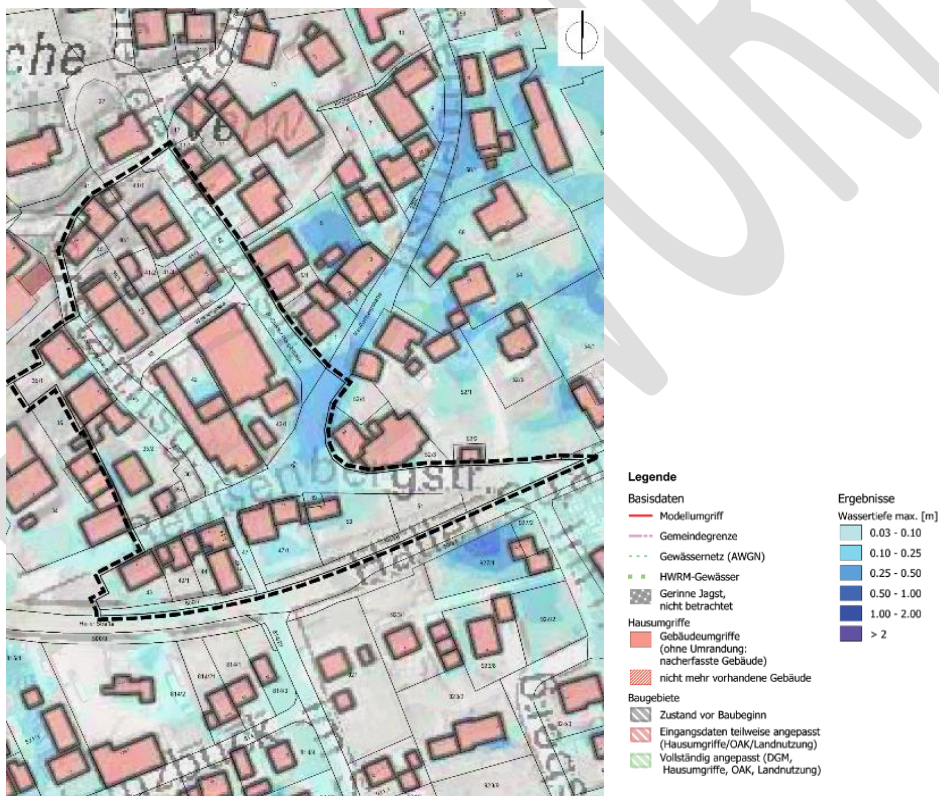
che

Heusenbergstr.

Legende

Basisdaten
Modellumgriff
Gemeindegrenze
Gewässernetz (AWGN)
HWRM-Gewässer
Gerinne Jagst, nicht betrachtet

Hausumgriffe
Gebäudeumgriffe (ohne Umrandung: nacherfasste Gebäude)
nicht mehr vorhandene Gebäude

Baugebiete
Zustand vor Baubeginn
Eingangsdaten teilweise angepasst (Hausumgriffe/OAK/Landnutzung)
Vollständig angepasst (DGM, Hausumgriffe, OAK, Landnutzung)

Ergebnisse
Wassertiefe max. [m]
0.03 - 0.10
0.10 - 0.25
0.25 - 0.50
0.50 - 1.00
1.00 - 2.00
> 2